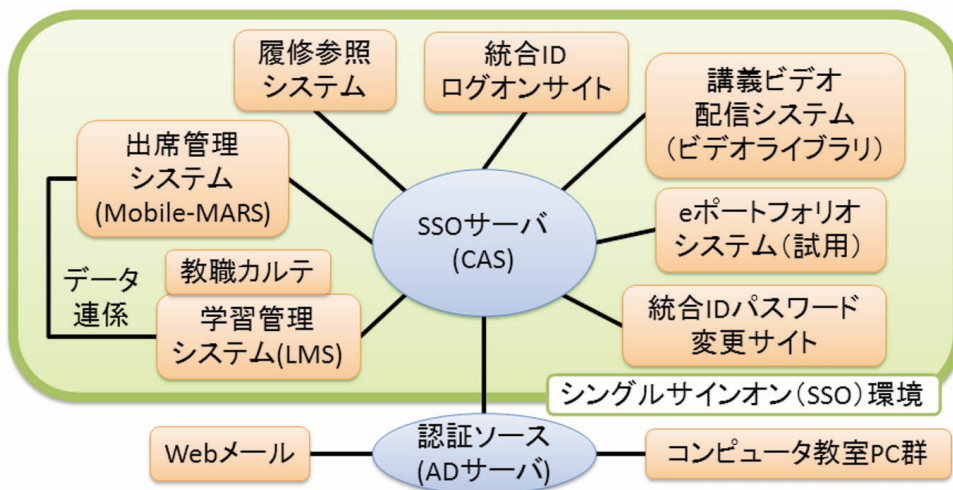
履修参照システム

統合IDログオンサイト

講義ビデオ配信システム（ビデオライブラリ）

出席管理システム(Mobile-MARS)

SSOサーバ(CAS)

eポートフォリオシステム（試用）

データ連係

教職カルテ

学習管理システム(LMS)

統合IDパスワード変更サイト

シングルサインオン（SSO）環境

Webメール

認証ソース(ADサーバ)

コンピュータ教室PC群